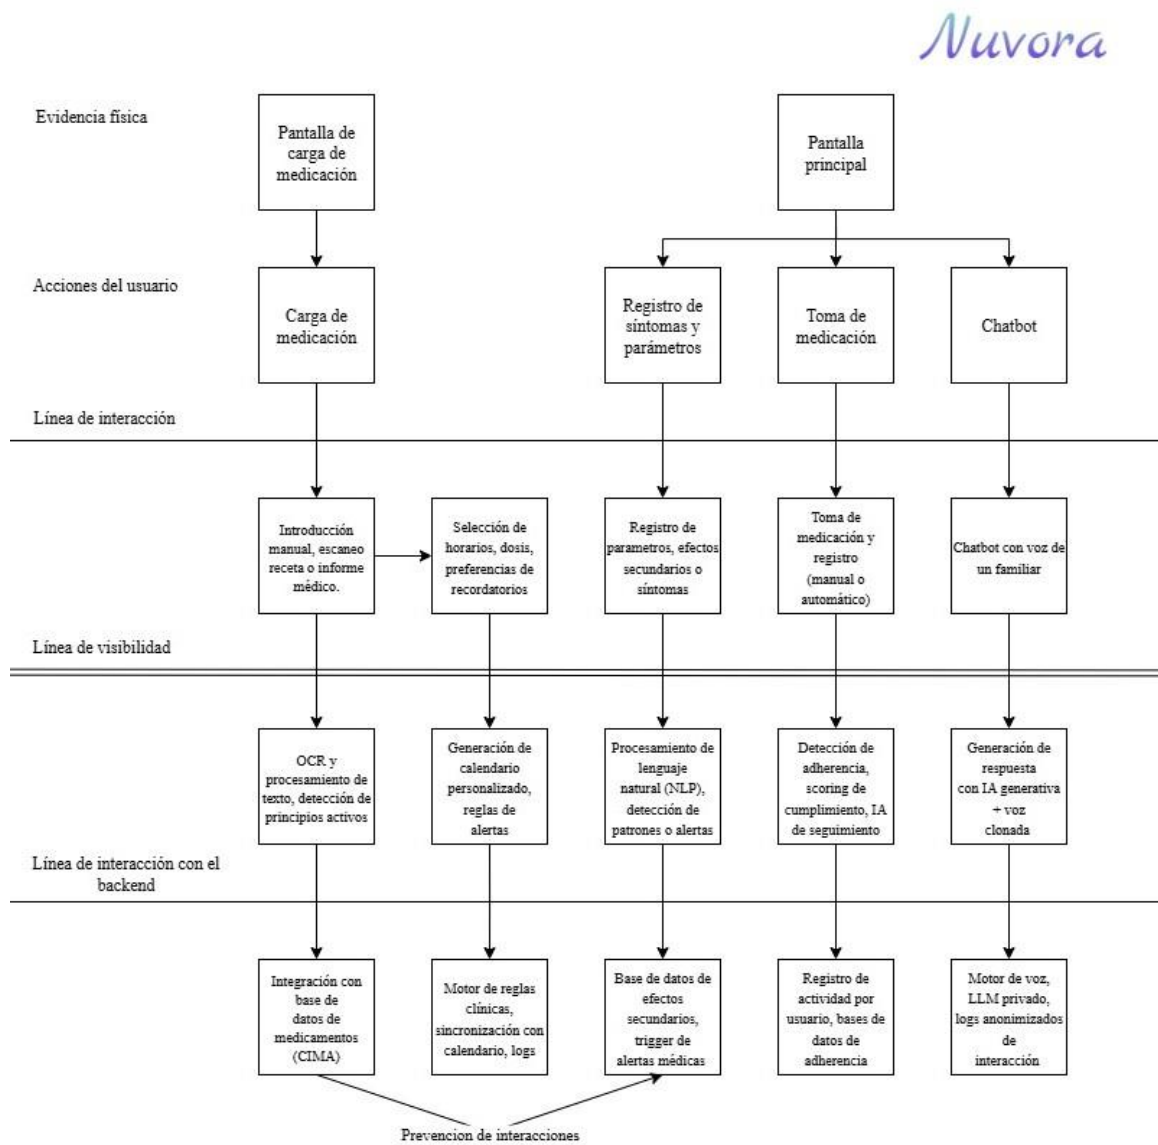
Nuvora

Evidencia física

Pantalla de carga de medicación

Pantalla principal

Acciones del usuario

Carga de medicación

Registro de síntomas y parámetros

Toma de medicación

Chatbot

Línea de interacción

Introducción manual, escaneo receta o informe médico.

Selección de horarios, dosis, preferencias de recordatorios

Registro de parametros, efectos secundarios o síntomas

Toma de medicación y registro (manual o automático)

Chatbot con voz de un familiar

Línea de visibilidad

OCR y procesamiento de texto, detección de principios activos

Generación de calendario personalizado, reglas de alertas

Procesamiento de lenguaje natural (NLP), detección de patrones o alertas

Detección de adherencia, scoring de cumplimiento, IA de seguimiento

Generación de respuesta con IA generativa + voz clonada

Línea de interacción con el backend

Integración con base de datos de medicamentos (CIMA)

Motor de reglas clínicas, sincronización con calendario, logs

Base de datos de efectos secundarios, trigger de alertas médicas

Registro de actividad por usuario, bases de datos de adherencia

Motor de voz, LLM privado, logs anonimizados de interacción

Prevencion de interacciones